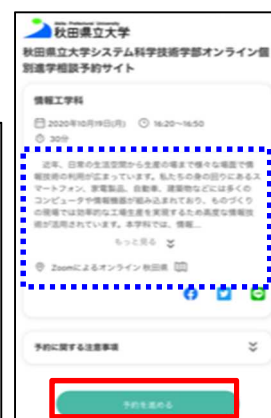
Akita Prefectural University
秋田県立大学

秋田県立大学システム科学技術学部オンライン個別進学相談予約サイト

情報工学科

2020年10月19日(月) 16:20〜16:50

30分

近年、日常の生活空間から生産の場まで様々な場面で情報技術の利用が広まっています。私たちの身の回りにあるスマートフォン、家電製品、自動車、建築物などには多くのコンピュータや情報機器が組み込まれており、ものづくりの現場では効率的な工場生産を実現するため高度な情報技術が活用されています。本学科では、情報...

もっと見る

Zoomによるオンライン 秋田県

予約に関する注意事項

予約を進める